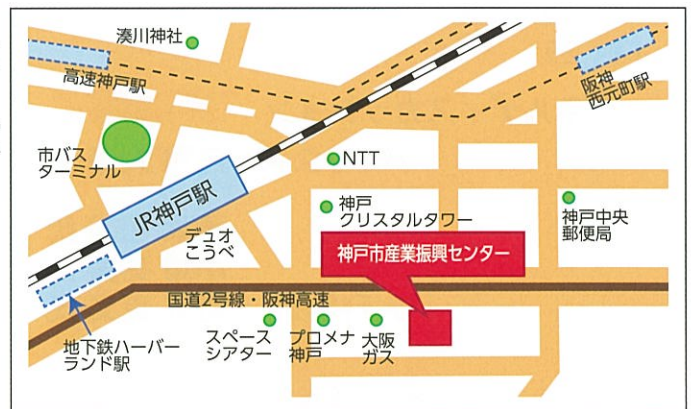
湊川神社

高速神戸駅

阪神西元町駅

市バスターミナル

NTT

JR神戸駅

神戸クリスタルタワー

神戸中央郵便局

デュオこうべ

神戸市産業振興センター

国道2号線・阪神高速

地下鉄ハーバーランド駅

スペースシアター

プロメナ神戸

大阪ガス